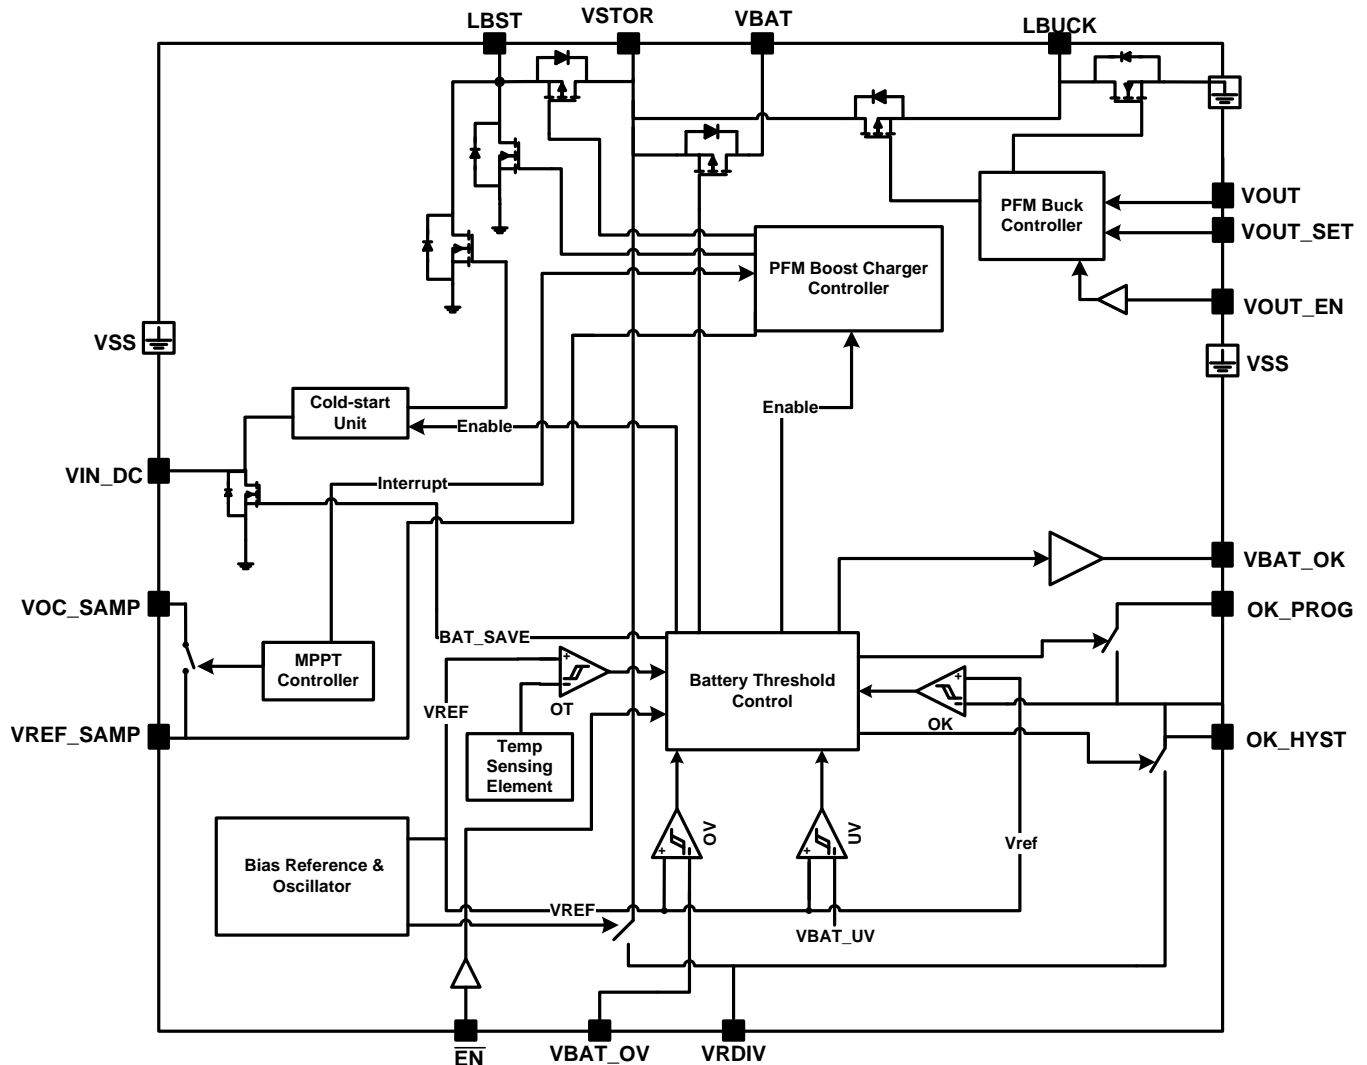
LBST
VSTOR
VBAT
LBUCK
VOUT
VOUT_SET
PFM Buck Controller
PFM Boost Charger Controller
VOUT_EN
VSS
VSS
Cold-start Unit
Enable
Enable
VIN_DC
Interrupt
VBAT_OK
VOC_SAMP
OK_PROG
BAT_SAVE
MPPT Controller
+
−
OT
Battery Threshold Control
VREF
−
+
OK
VREF_SAMP
Temp Sensing Element
OK_HYST
OV
UV
+
−
+
−
Vref
Bias Reference & Oscillator
VREF
VBAT_UV
$\overline{EN}$
VBAT_OV
VRDIV